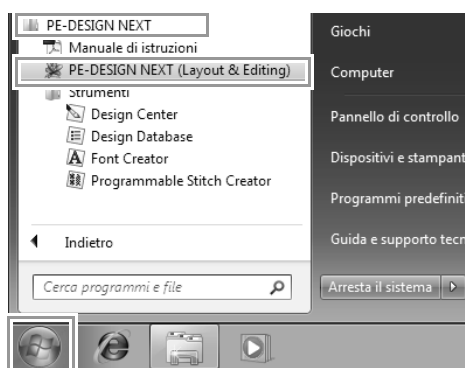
PE-DESIGN NEXT
Manuale di istruzioni
PE-DESIGN NEXT (Layout & Editing)
Strumenti
Design Center
Design Database
Font Creator
Programmable Stitch Creator
Indietro
Cerca programmi e file
Giochi
Computer
Pannello di controllo
Dispositivi e stampant
Programmi predefinit
Guida e supporto tecn
Arresta il sistema